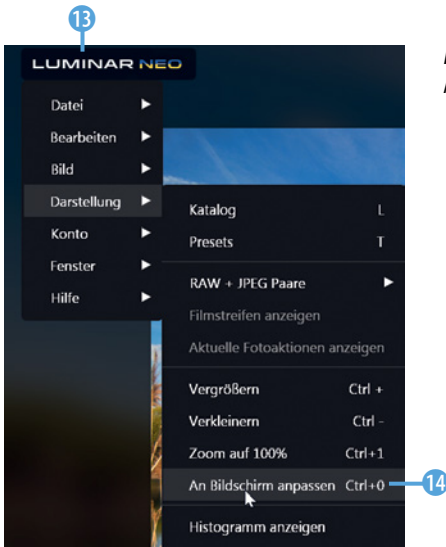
13

LUMINAR NEO

Datei
Bearbeiten
Bild
Darstellung
Konto
Fenster
Hilfe

Katalog L
Presets T
RAW + JPEG Paare
Filmstreifen anzeigen
Aktuelle Fotoaktionen anzeigen
Vergrößern Ctrl +
Verkleinern Ctrl -
Zoom auf 100% Ctrl+1
An Bildschirm anpassen Ctrl+0
Histogramm anzeigen

14